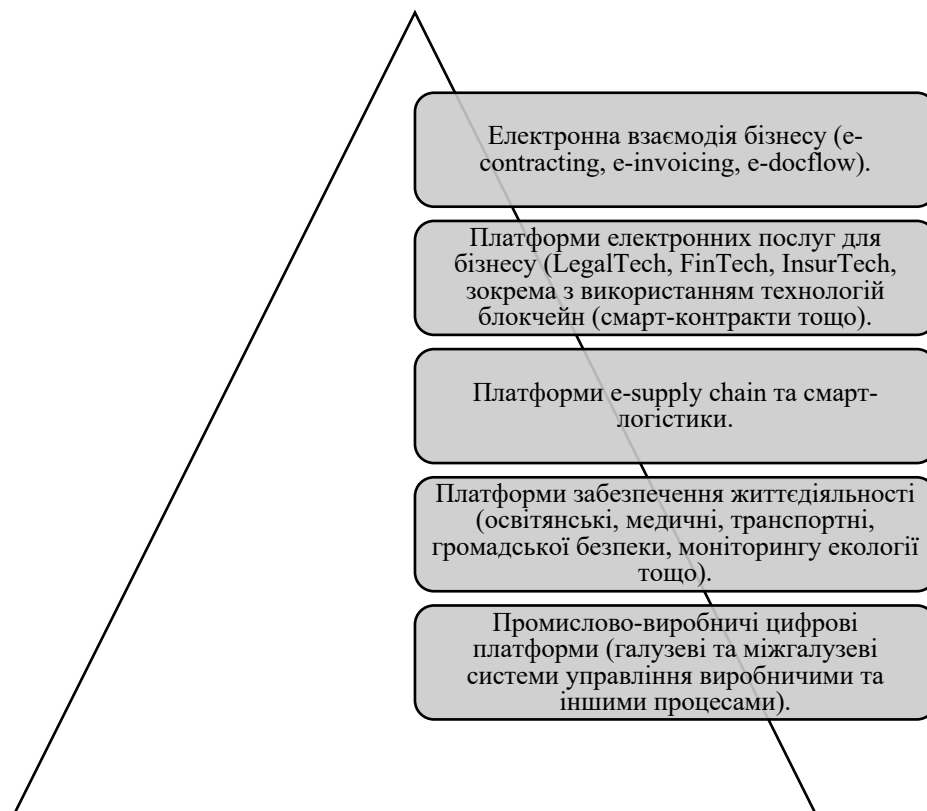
Електронна взаємодія бізнесу (e-contracting, e-invoicing, e-docflow).

Платформи електронних послуг для бізнесу (LegalTech, FinTech, InsurTech, зокрема з використанням технологій блокчейн (смарт-контракти тощо).

Платформи e-supply chain та смарт-логістики.

Платформи забезпечення життєдіяльності (освітянські, медичні, транспортні, громадської безпеки, моніторингу екології тощо).

Промислово-виробничі цифрові платформи (галузеві та міжгалузеві системи управління виробничими та іншими процесами).